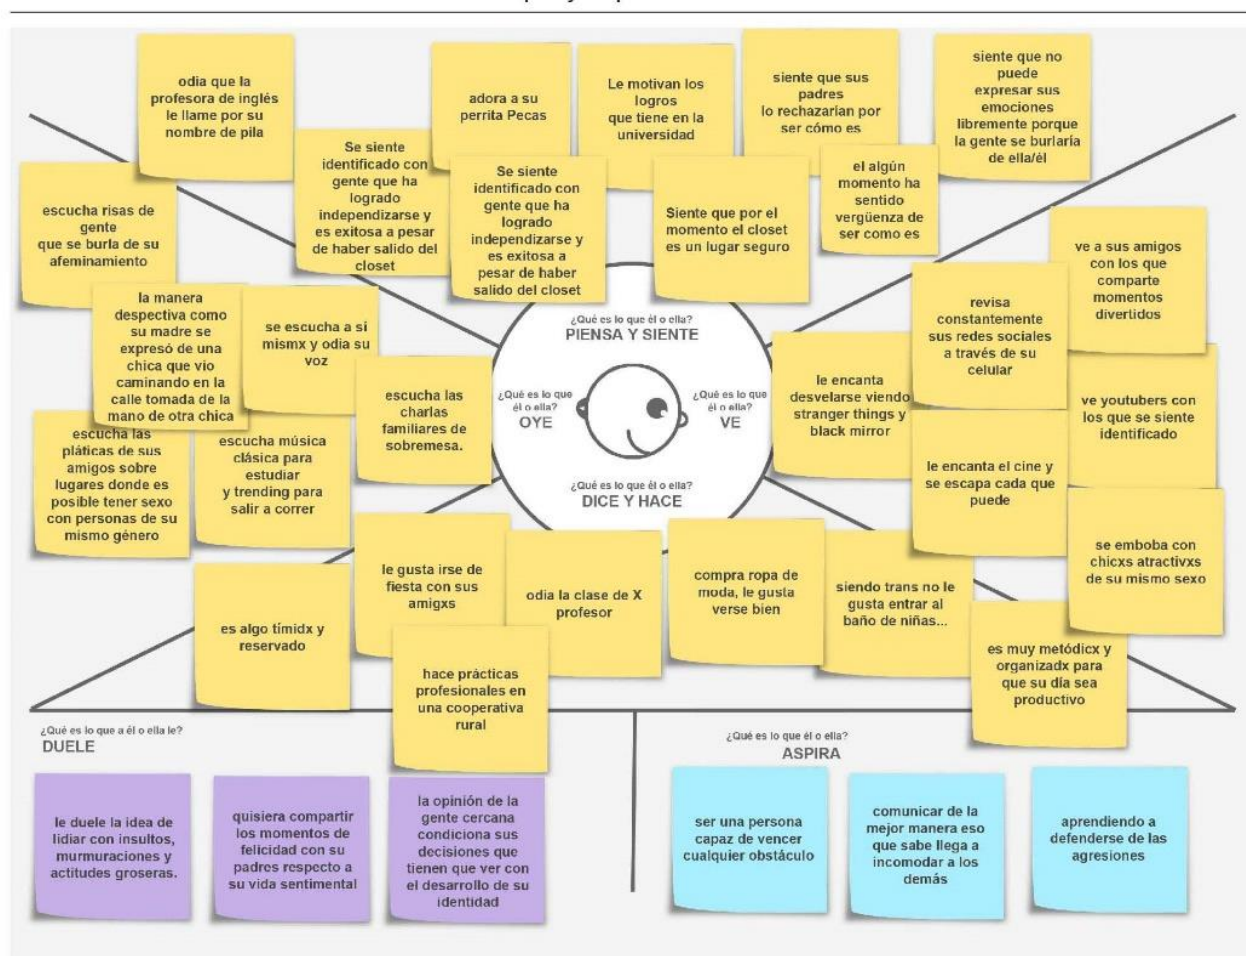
odia que la profesora de inglés le llame por su nombre de pila

adora a su perrita Pecas

Le motivan los logros que tiene en la universidad

siente que sus padres lo rechazarian por ser cómo es

siente que no puede expresar sus emociones libremente porque la gente se burlaría de ella/él

Se siente identificado con gente que ha logrado independizarse y es exitosa a pesar de haber salido del closet

Se siente identificado con gente que ha logrado independizarse y es exitosa a pesar de haber salido del closet

Siente que por el momento el closet es un lugar seguro

el algún momento ha sentido vergüenza de ser como es

escucha risas de gente que se burla de su afeminamiento

la manera despectiva como su madre se expresó de una chica que vió caminando en la calle tomada de la mano de otra chica

se escucha a si mismx y odia su voz

escucha las charlas familiares de sobremesa.

escucha las pláticas de sus amigos sobre lugares donde es posible tener sexo con personas de su mismo género

escucha música clásica para estudiar y trending para salir a correr

¿Qué es lo que él o ella?
PIENSA Y SIENTE

¿Qué es lo que él o ella?
OYE

¿Qué es lo que él o ella?
VE

¿Qué es lo que él o ella?
DICE Y HACE

ve a sus amigos con los que comparte momentos divertidos

revisa constantemente sus redes sociales a través de su celular

le encanta desvelarse viendo stranger things y black mirror

ve youtubers con los que se siente identificado

le encanta el cine y se escapa cada que puede

se emboba con chicxs atractivxs de su mismo sexo

le gusta irse de fiesta con sus amigxs

odia la clase de X profesor

compra ropa de moda, le gusta verse bien

siendo trans no le gusta entrar al baño de niñas...

es algo tímidx y reservado

hace prácticas profesionales en una cooperativa rural

es muy metódicx y organizadx para que su día sea productivo

¿Qué es lo que a él o ella le?
DUELE

le duele la idea de lidiar con insultos, murmuraciones y actitudes groseras.

quisiera compartir los momentos de felicidad con su padres respecto a su vida sentimental

la opinión de la gente cercana condiciona sus decisiones que tienen que ver con el desarrollo de su identidad

¿Qué es lo que él o ella?
ASPIRA

ser una persona capaz de vencer cualquier obstáculo

comunicar de la mejor manera eso que sabe llega a incomodar a los demás

aprendiendo a defenderse de las agresiones